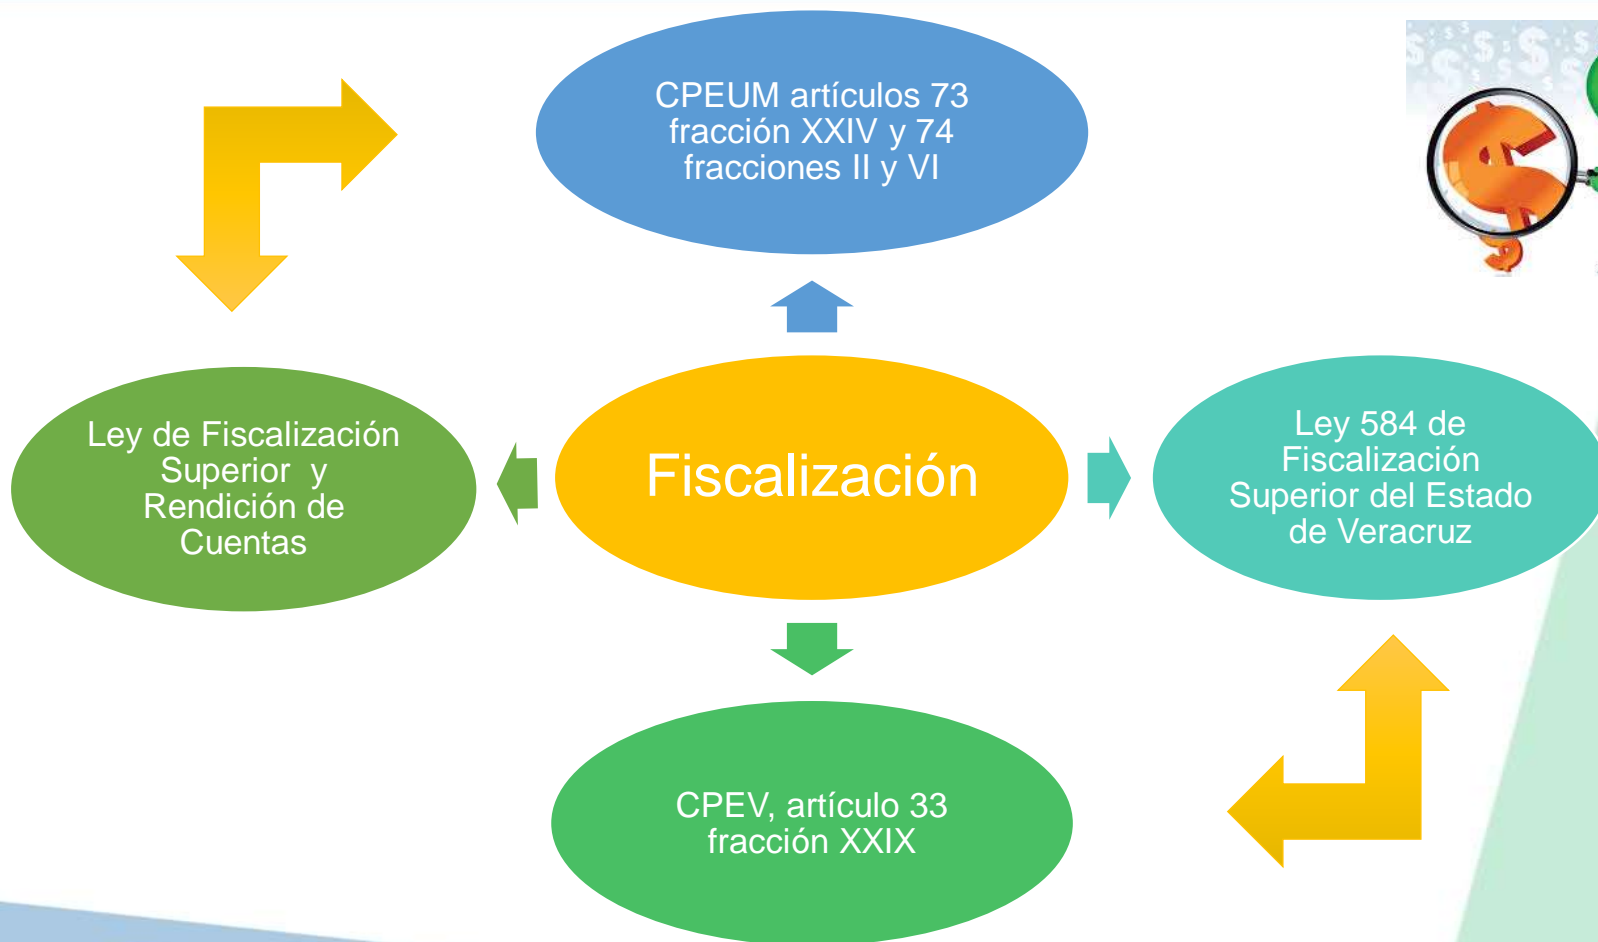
CPEUM artículos 73 fracción XXIV y 74 fracciones II y VI

Ley de Fiscalización Superior y Rendición de Cuentas

Fiscalización

Ley 584 de Fiscalización Superior del Estado de Veracruz

CPEV, artículo 33 fracción XXIX